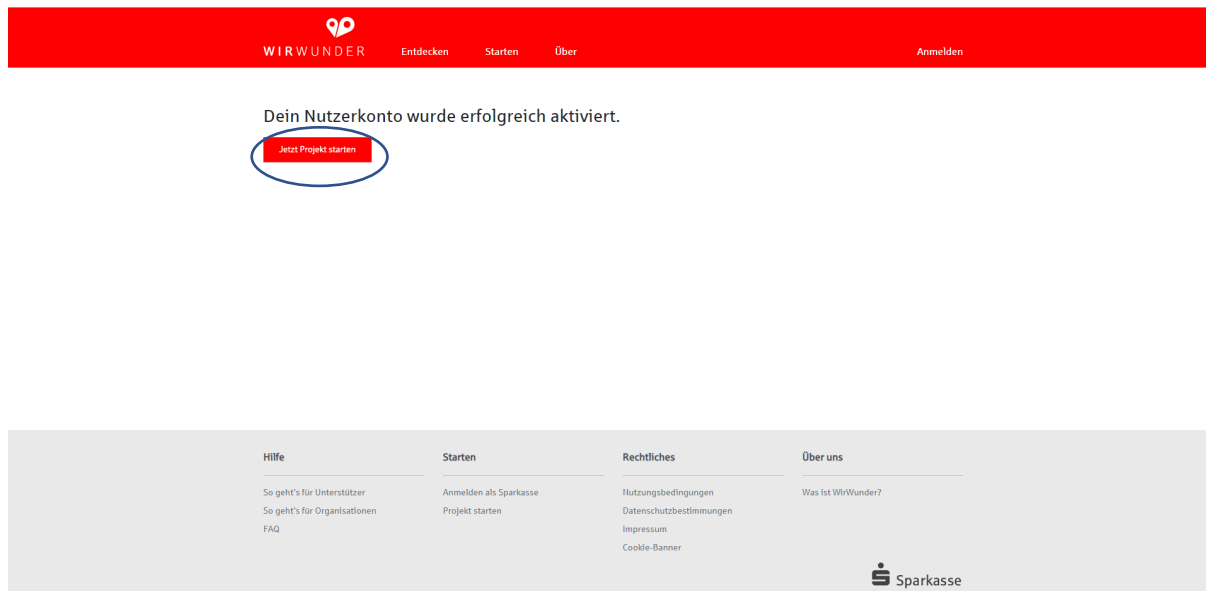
WIRWUNDER Entdecken Starten Über Anmelden

Dein Nutzerkonto wurde erfolgreich aktiviert.

Jetzt Projekt starten

Hilfe
So geht's für Unterstützer
So geht's für Organisationen
FAQ

Starten
Anmelden als Sparkasse
Projekt starten

Rechtliches
Nutzungsbedingungen
Datenschutzbestimmungen
Impressum
Cookie-Banner

Über uns
Was ist WirWunder?

Sparkasse